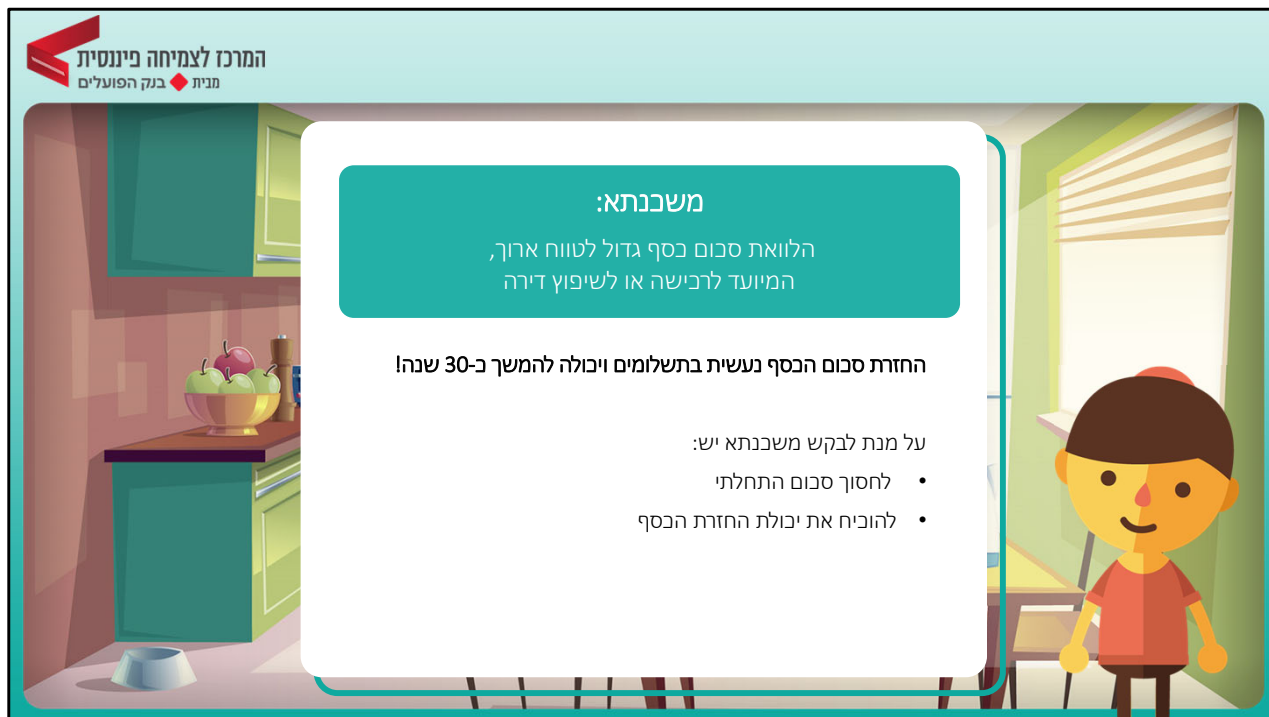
המרכז לצמיחה פיננסית
מבית בנק הפועלים

משכנתא:
הלוואת סכום כסף גדול לטווח ארוך,
המיועד לרכישה או לשיפוץ דירה

החזרת סכום הכסף נעשית בתשלומים ויכולה להמשך כ-30 שנה!

על מנת לבקש משכנתא יש:
• לחסוך סכום התחלתי
• להוכיח את יכולת החזרת הכסף